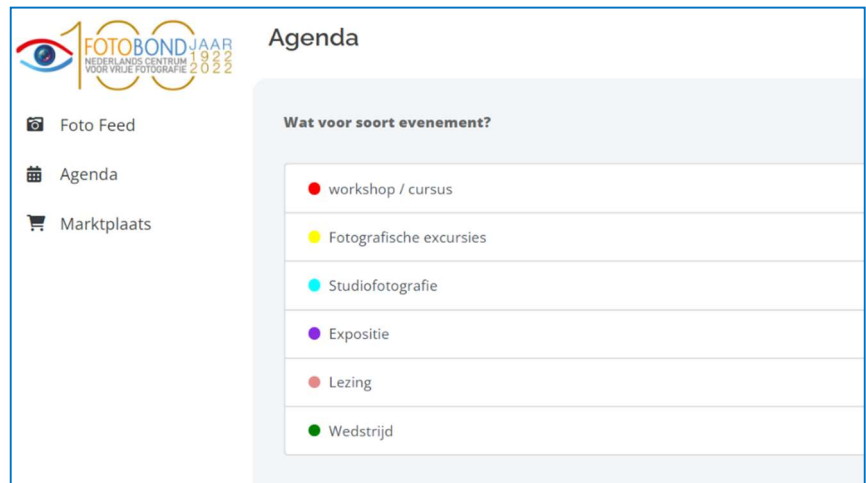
100 FOTOBOND JAAR 1922 2022 NEDERLANDS CENTRUM VOOR VRIJE FOTOGRAFIE

Agenda

Foto Feed

Agenda

Marktplaats

Wat voor soort evenement?

workshop / cursus

Fotografische excursies

Studiofotografie

Expositie

Lezing

Wedstrijd